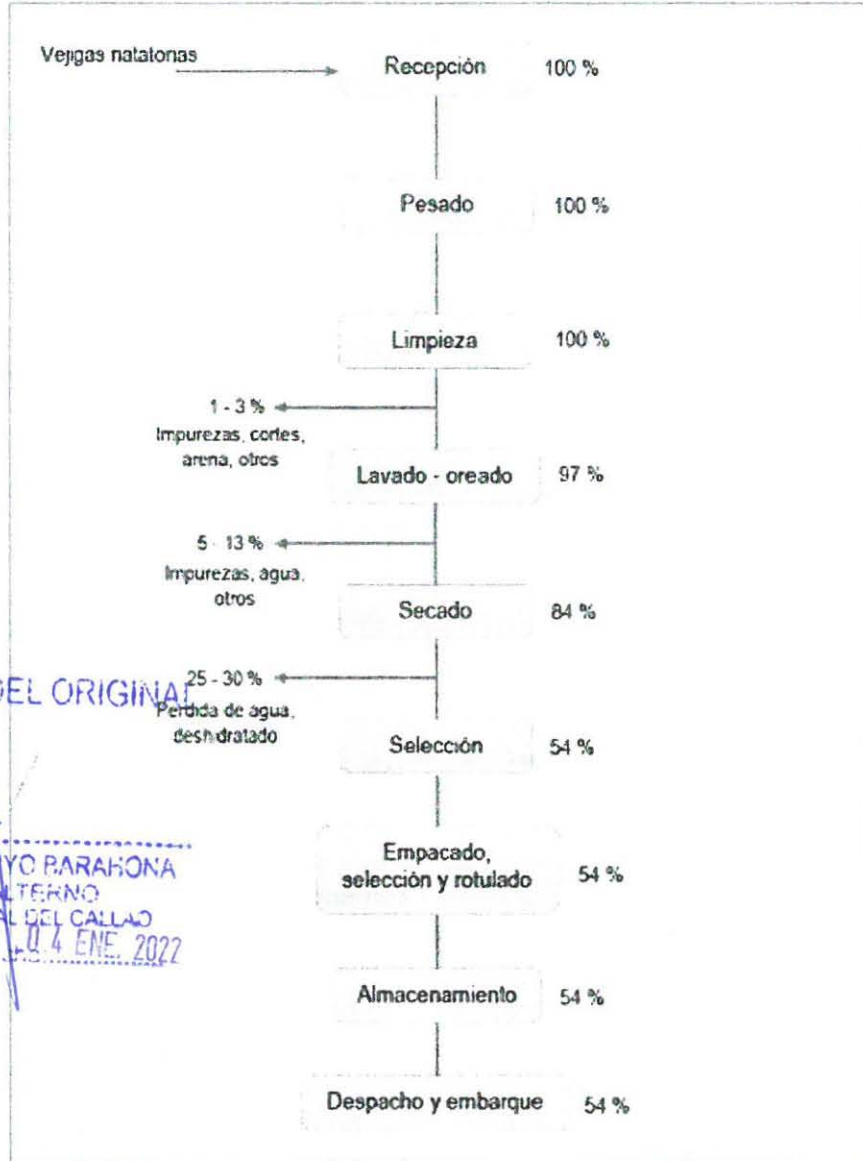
Vejigas natatorias

Recepción 100 %

Pesado 100 %

Limpieza 100 %

1 - 3 %
Impurezas, cortes, arena, otros

Lavado - oreado 97 %

5 - 13 %
Impurezas, agua, otros

Secado 84 %

25 - 30 %
Perdida de agua, deshidratado

Selección 54 %

Empacado, selección y rotulado 54 %

Almacenamiento 54 %

Despacho y embarque 54 %

EL ORIGINAL

YO BARAHONA
LTERNO
L DEL CALLAO
04 ENE. 2022